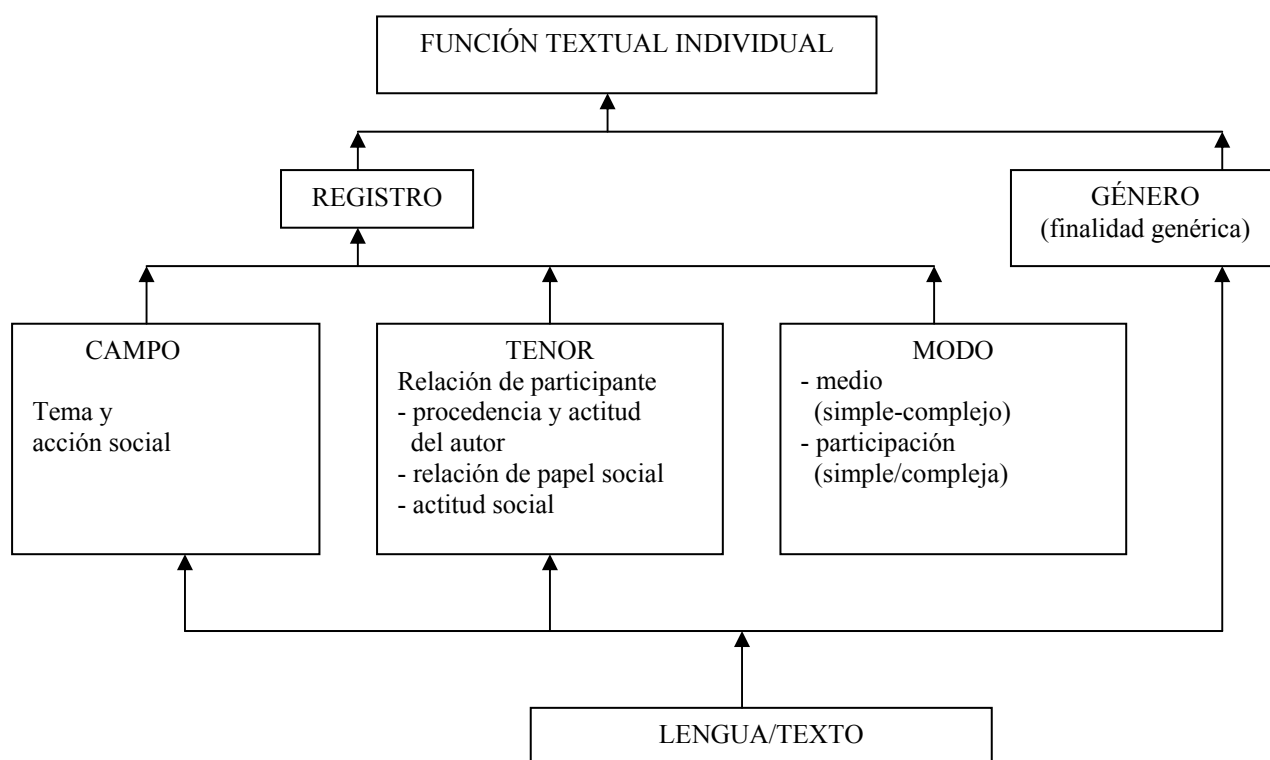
FUNCIÓN TEXTUAL INDIVIDUAL

REGISTRO

GÉNERO
(finalidad genérica)

CAMPO
Tema y acción social

TENOR
Relación de participante
- procedencia y actitud del autor
- relación de papel social
- actitud social

MODO
- medio (simple-complejo)
- participación (simple/compleja)

LENGUA/TEXTO